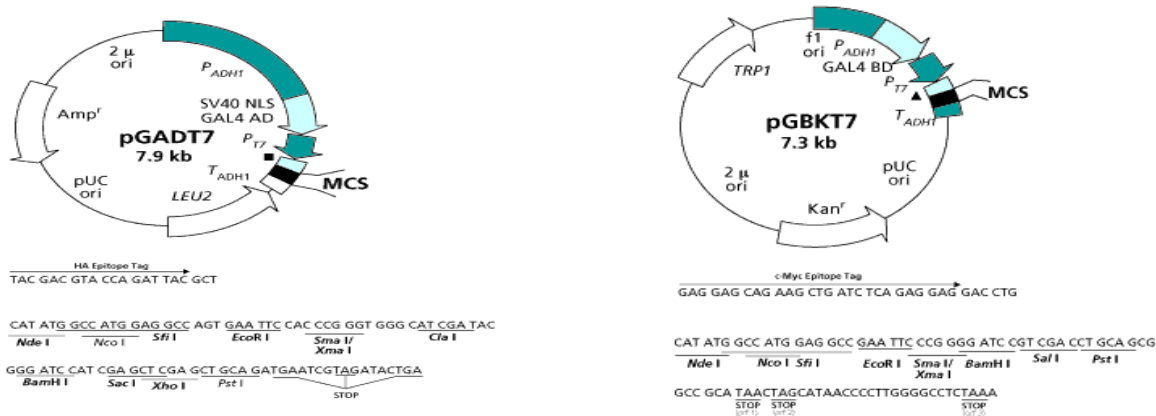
2 µ ori

$P_{ADH1}$

Amp$^r$

pGADT7
7.9 kb

SV40 NLS
GAL4 AD

$P_{T7}$

$T_{ADH1}$

MCS

pUC ori

LEU2

HA Epitope Tag

TAC GAC GTA CCA GAT TAC GCT

CAT ATG GCC ATG GAG GCC AGT GAA TTC CAC CCG GGT GGG CAT CGA TAC

Nde I   Nco I   Sfi I   EcoR I   Sma I/ Xma I   Cla I

GGG ATC CAT CGA GCT CGA GCT GCA GATGAATCGTAGATACTGA

BamH I   Sac I   Xho I   Pst I   STOP

f1 ori

$P_{ADH1}$

GAL4 BD

TRP1

$P_{T7}$

MCS

pGBKT7
7.3 kb

$T_{ADH1}$

2 µ ori

pUC ori

Kan$^r$

c-Myc Epitope Tag

GAG GAG CAG AAG CTG ATC TCA GAG GAG GAC CTG

CAT ATG GCC ATG GAG GCC GAA TTC CCG GGG ATC CGT CGA CCT GCA GCG

Nde I   Nco I   Sfi I   EcoR I   Sma I/ Xma I   BamH I   Sal I   Pst I

GCC GCA TAACTAGCATAACCCCTTGGGGCCTCTAAA

STOP   STOP   STOP

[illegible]   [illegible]   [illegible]